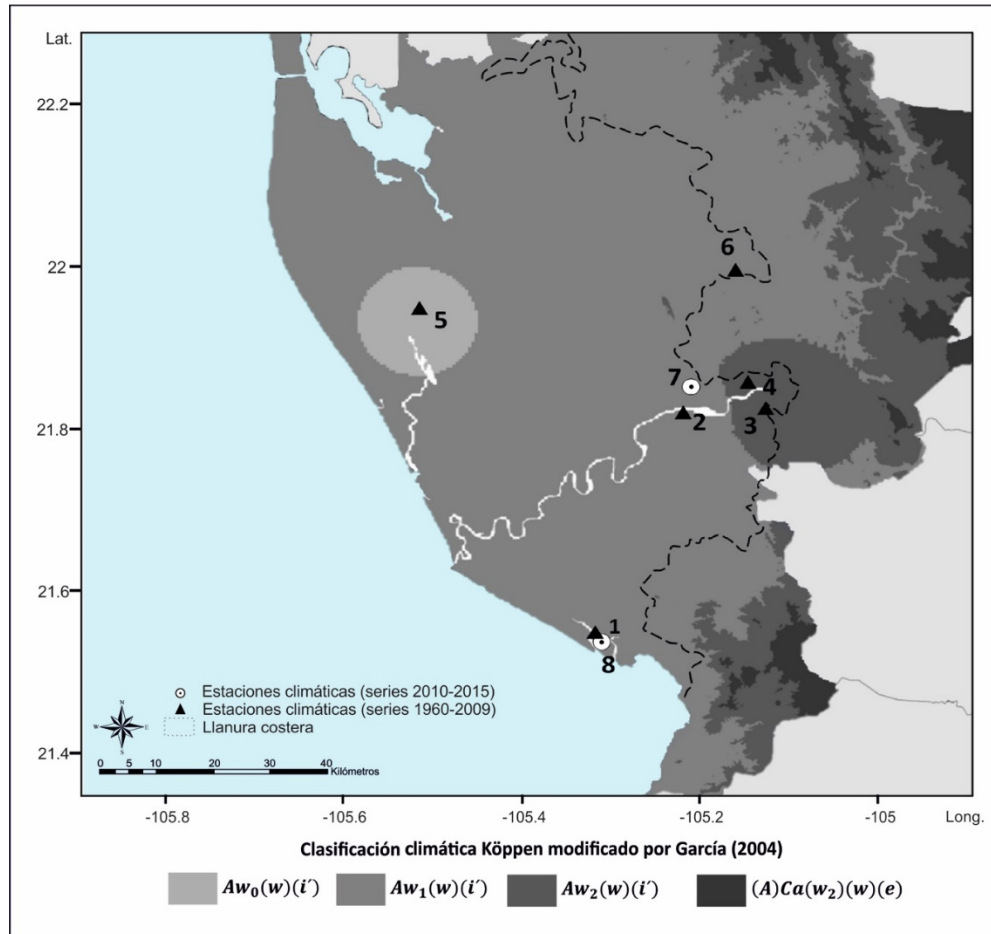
Lat.
22.2
22
21.8
21.6
21.4
6
5
7
4
2
3
1
8
Estaciones climáticas (series 2010-2015)
Estaciones climáticas (series 1960-2009)
Llanura costera
0 5 10 20 30 40 Kilómetros
-105.8 -105.6 -105.4 -105.2 -105 Long.
Clasificación climática Köppen modificado por García (2004)
$Aw_0(w)(i')$ $Aw_1(w)(i')$ $Aw_2(w)(i')$ $(A)Ca(w_2)(w)(e)$